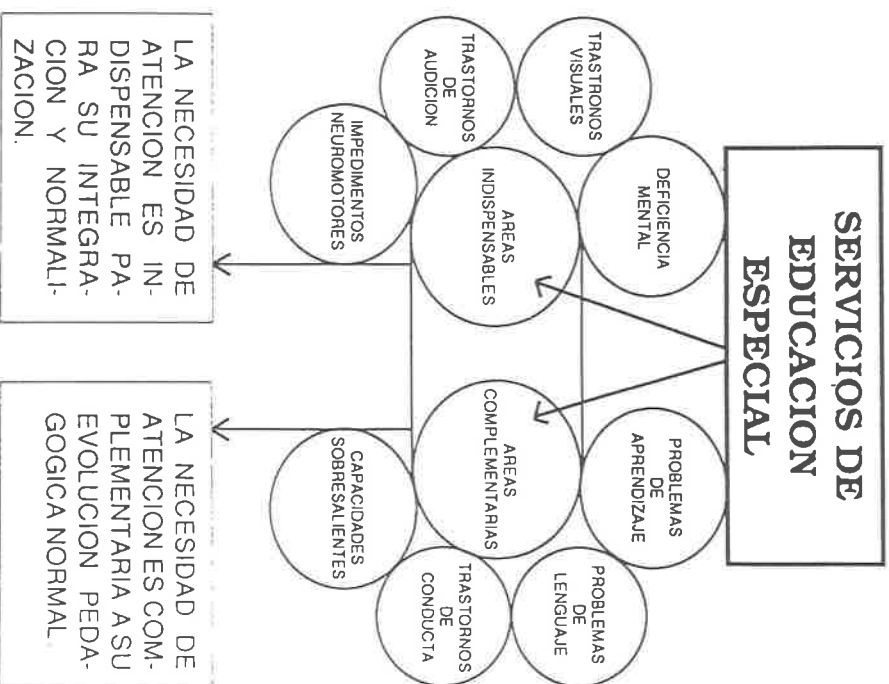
SERVICIOS DE EDUCACION ESPECIAL

AREAS INDISPENSABLES

AREAS COMPLEMENTARIAS

TRASTRONOS VISUALES

TRASTORNOS DE AUDICION

DEFICIENCIA MENTAL

IMPEDIMENTOS NEUROMOTORES

PROBLEMAS DE APRENDIZAJE

PROBLEMAS DE LENGUAJE

CAPACIDADES SOBRESALIENTES

TRASTORNOS DE CONDUCTA

LA NECESIDAD DE ATENCION ES INDISPENSABLE PARA SU INTEGRACION Y NORMALIZACION.

LA NECESIDAD DE ATENCION ES COMPLEMENTARIA A SU EVOLUCION PEDAGOGICA NORMAL.